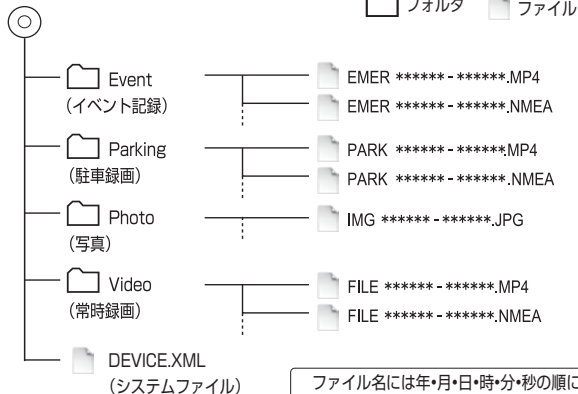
フォルダ　ファイル

Event
（イベント記録）
EMER ****** - ******.MP4
EMER ****** - ******.NMEA

Parking
（駐車録画）
PARK ****** - ******MP4
PARK ****** - ******.NMEA

Photo
（写真）
IMG ****** - ******.JPG

Video
（常時録画）
FILE ****** - ******.MP4
FILE ****** - ******.NMEA

DEVICE.XML
（システムファイル）

ファイル名には年•月•日•時•分•秒の順に